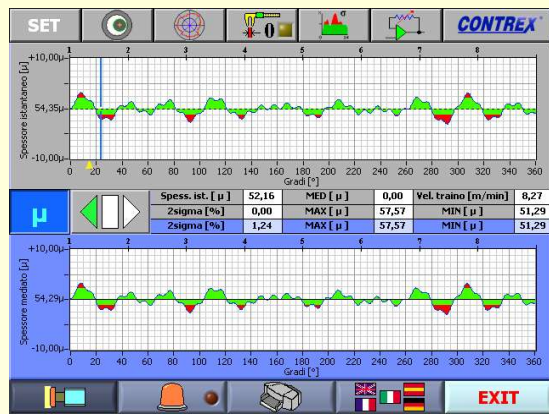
SET

0

CONTREX

1 2 3 4 5 6 7 8

+10,00μ

54,35μ

-10,00μ

Spessore istantaneo [μ]

0 20 40 60 80 100 120 140 160 180 200 220 240 260 280 300 320 340 360

Gradi [°]

μ

| Spess. ist. [ μ ] | 52,16 | MED [ μ ] | 0,00 | Vel. traino [m/min] | 8,27 |
|---|---|---|---|---|---|
| 2sigma [%] | 0,00 | MAX [ μ ] | 57,57 | MIN [ μ ] | 51,29 |
| 2sigma [%] | 1,24 | MAX [ μ ] | 57,57 | MIN [ μ ] | 51,29 |

1 2 3 4 5 6 7 8

+10,00μ

54,29μ

-10,00μ

Spessore mediato [μ]

0 20 40 60 80 100 120 140 160 180 200 220 240 260 280 300 320 340 360

Gradi [°]

EXIT